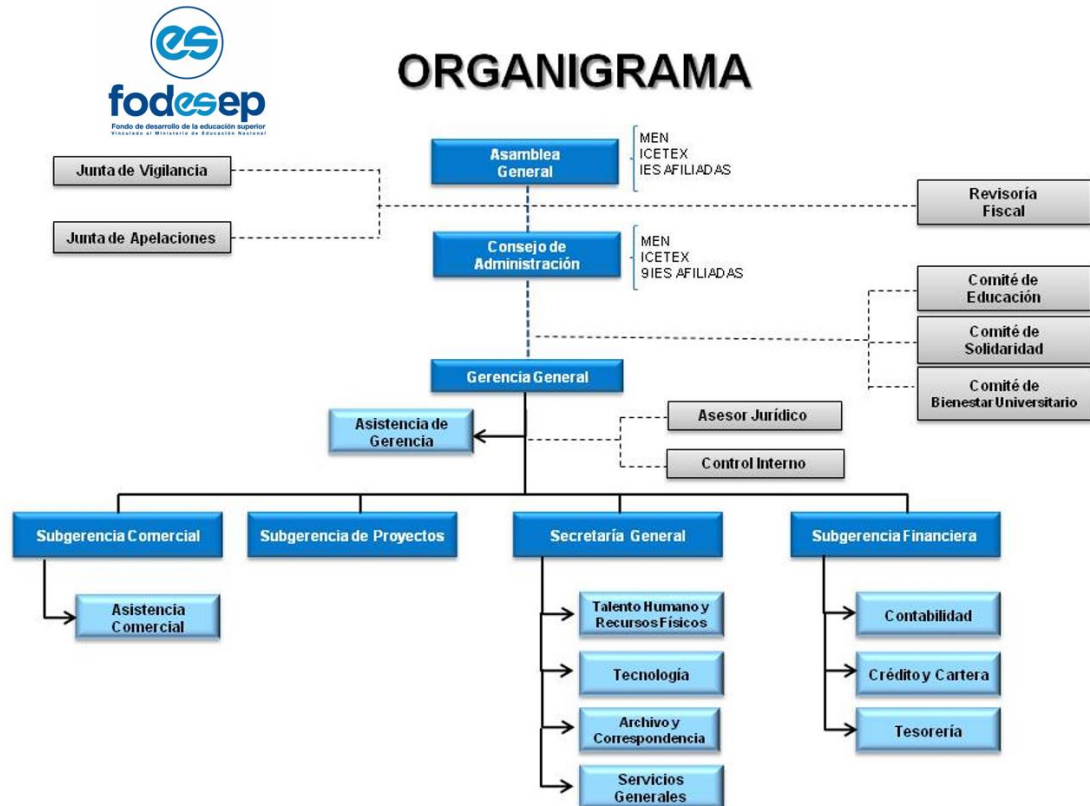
es
fodesep
Fondo de desarrollo de la educación superior
Vinculado al Ministerio de Educación Nacional

ORGANIGRAMA

Asamblea General

MEN
ICETEX
IES AFILIADAS

Junta de Vigilancia

Junta de Apelaciones

Revisoría Fiscal

Consejo de Administración

MEN
ICETEX
9 IES AFILIADAS

Comité de Educación

Comité de Solidaridad

Comité de Bienestar Universitario

Gerencia General

Asistencia de Gerencia

Asesor Jurídico

Control Interno

Subgerencia Comercial

Subgerencia de Proyectos

Secretaría General

Subgerencia Financiera

Asistencia Comercial

Talento Humano y Recursos Físicos

Tecnología

Archivo y Correspondencia

Servicios Generales

Contabilidad

Crédito y Cartera

Tesorería